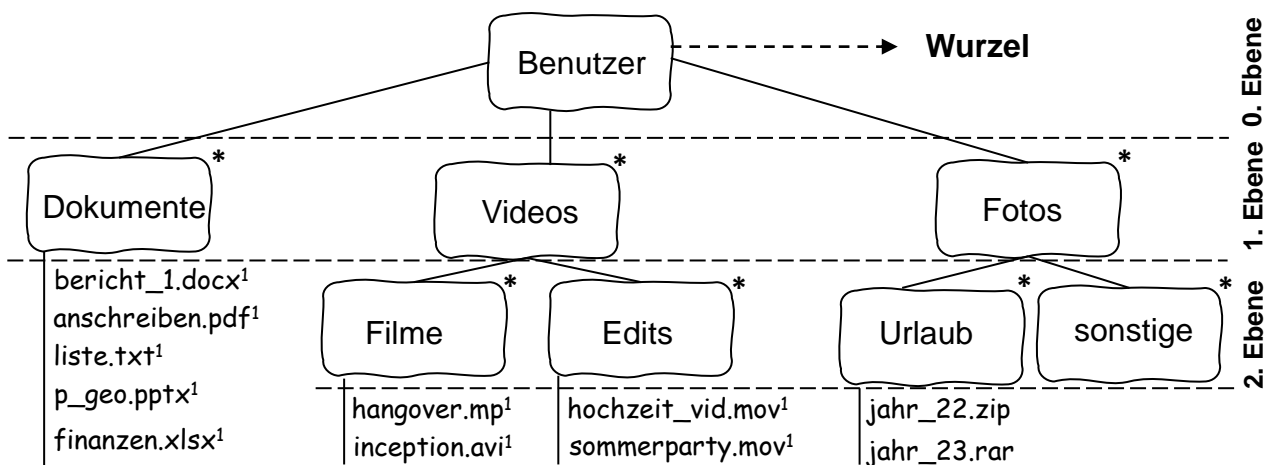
Benutzer

Wurzel

0. Ebene

Dokumente *

Videos *

Fotos *

1. Ebene

bericht_1.docx$^1$
anschreiben.pdf$^1$
liste.txt$^1$
p_geo.pptx$^1$
finanzen.xlsx$^1$

Filme *

Edits *

Urlaub *

sonstige *

2. Ebene

hangover.mp$^1$
inception.avi$^1$

hochzeit_vid.mov$^1$
sommerparty.mov$^1$

jahr_22.zip
jahr_23.rar